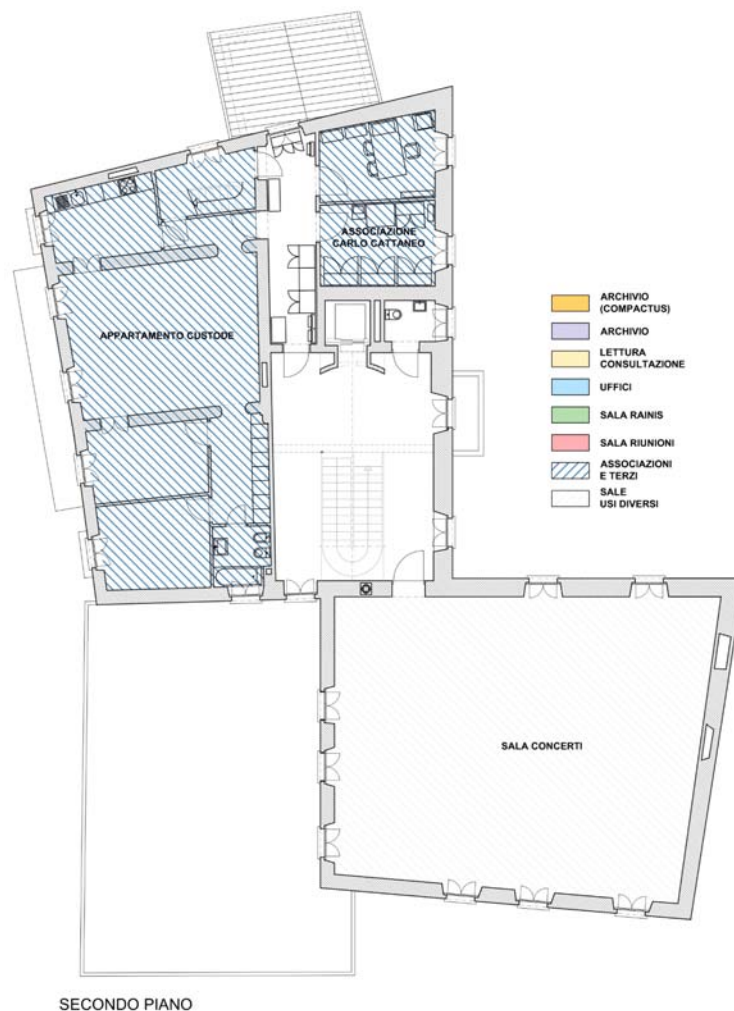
ASSOCIAZIONE CARLO CATTANEO

APPARTAMENTO CUSTODE

ARCHIVIO (COMPACTUS)

ARCHIVIO

LETTURA CONSULTAZIONE

UFFICI

SALA RAINIS

SALA RIUNIONI

ASSOCIAZIONI E TERZI

SALE USI DIVERSI

SALA CONCERTI

SECONDO PIANO